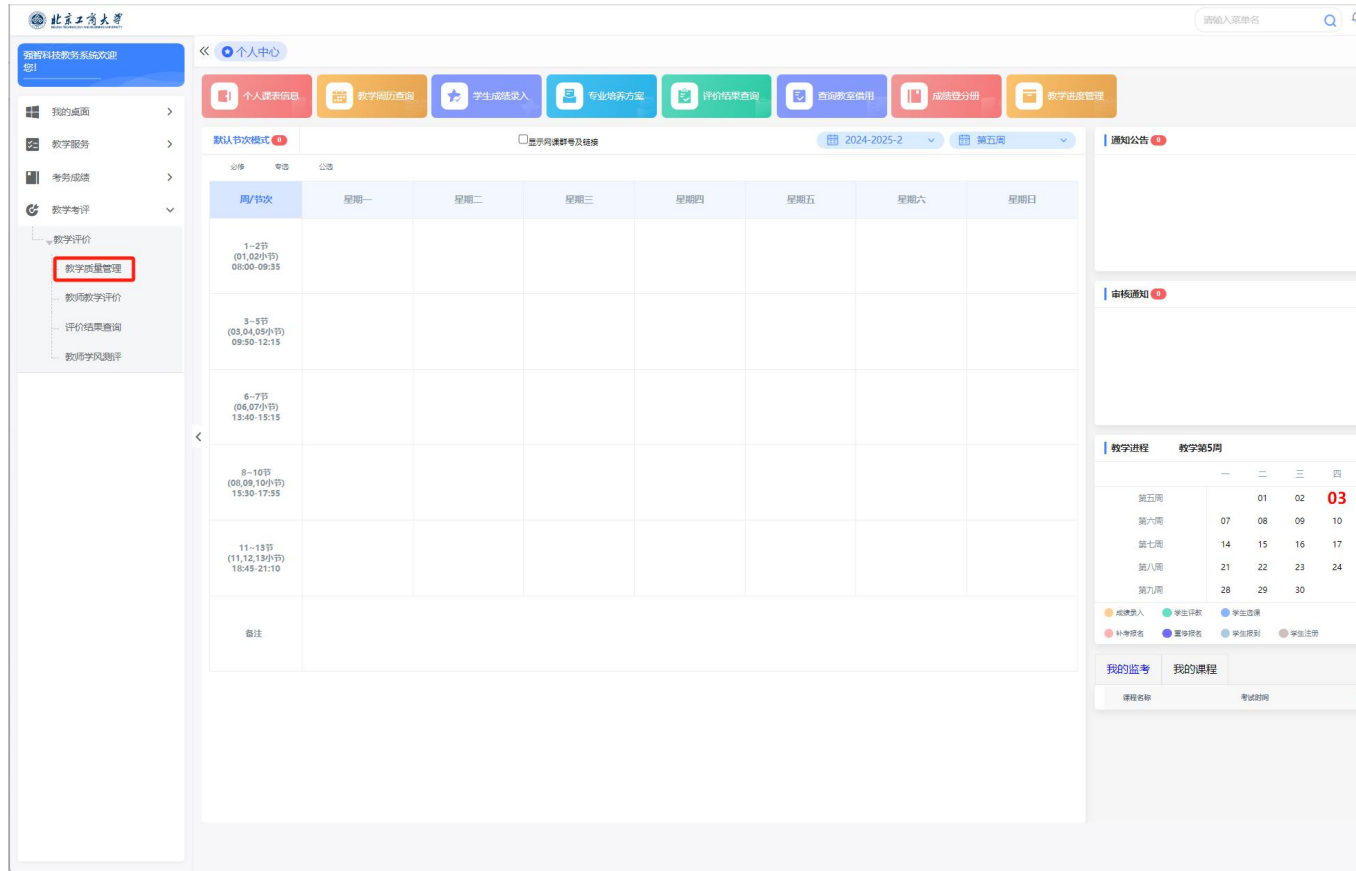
北京工商大学

请输入菜单名

强智科技教务系统欢迎您!

我的桌面
教学服务
考务成绩
教学考评
教学评价
教学质量管理
教师教学评价
评价结果查询
教师学风测评

« 个人中心

个人课表信息
教学周历查询
学生成绩录入
专业培养方案
评价结果查询
查询教室借用
成绩登分册
教学进度管理

默认节次模式 0
显示网课群号及链接
2024-2025-2
第五周

必修 专选 公选

| 周/节次 | 星期一 | 星期二 | 星期三 | 星期四 | 星期五 | 星期六 | 星期日 |
|---|---|---|---|---|---|---|---|
| 1~2节 (01,02小节) 08:00-09:35 | | | | | | | |
| 3~5节 (03,04,05小节) 09:50-12:15 | | | | | | | |
| 6~7节 (06,07小节) 13:40-15:15 | | | | | | | |
| 8~10节 (08,09,10小节) 15:30-17:55 | | | | | | | |
| 11~13节 (11,12,13小节) 18:45-21:10 | | | | | | | |
| 备注 | | | | | | | |

通知公告 0

审核通知 0

教学进程 教学第5周

| | 一 | 二 | 三 | 四 |
|---|---|---|---|---|
| 第五周 | | 01 | 02 | 03 |
| 第六周 | 07 | 08 | 09 | 10 |
| 第七周 | 14 | 15 | 16 | 17 |
| 第八周 | 21 | 22 | 23 | 24 |
| 第九周 | 28 | 29 | 30 | |

成绩录入 学生评教 学生选课
补考报名 重修报名 学生报到 学生注册

我的监考 我的课程
课程名称 考试时间